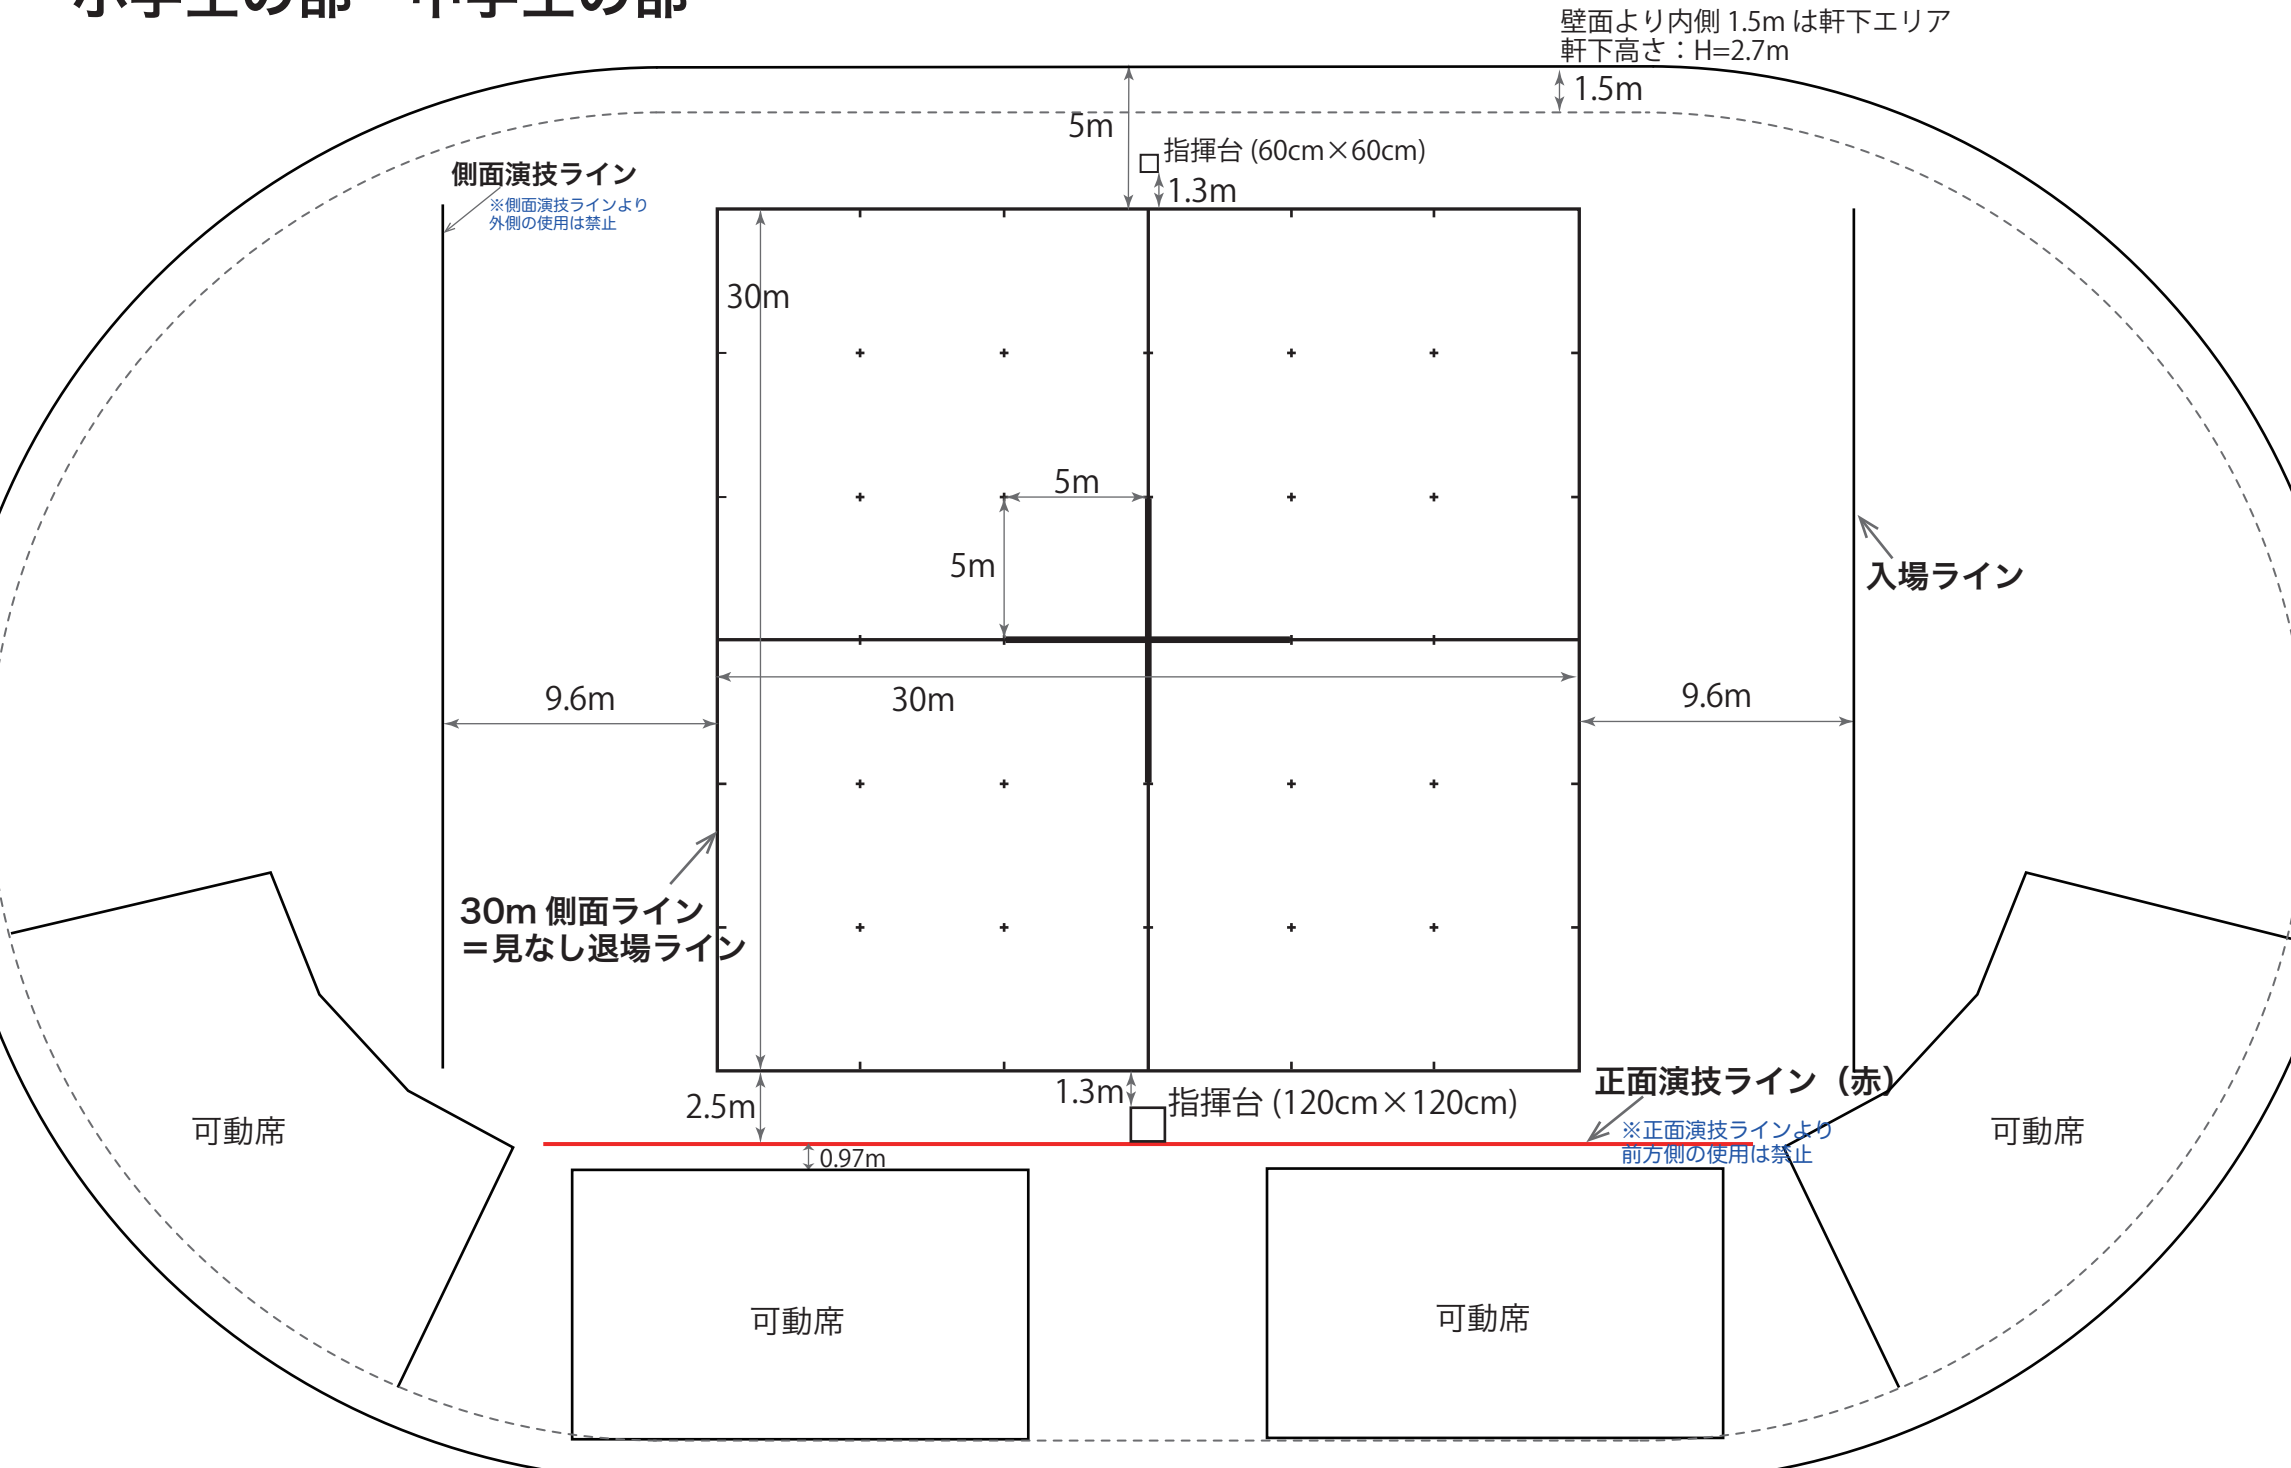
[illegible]

壁面より内側 1.5m は軒下エリア
軒下高さ：H=2.7m

1.5m

5m

指揮台 (60cm×60cm)

1.3m

側面演技ライン
※側面演技ラインより外側の使用は禁止

30m

5m

5m

入場ライン

9.6m

30m

9.6m

30m 側面ライン
＝見なし退場ライン

正面演技ライン（赤）
※正面演技ラインより前方側の使用は禁止

1.3m

指揮台 (120cm×120cm)

2.5m

0.97m

可動席

可動席

可動席

可動席